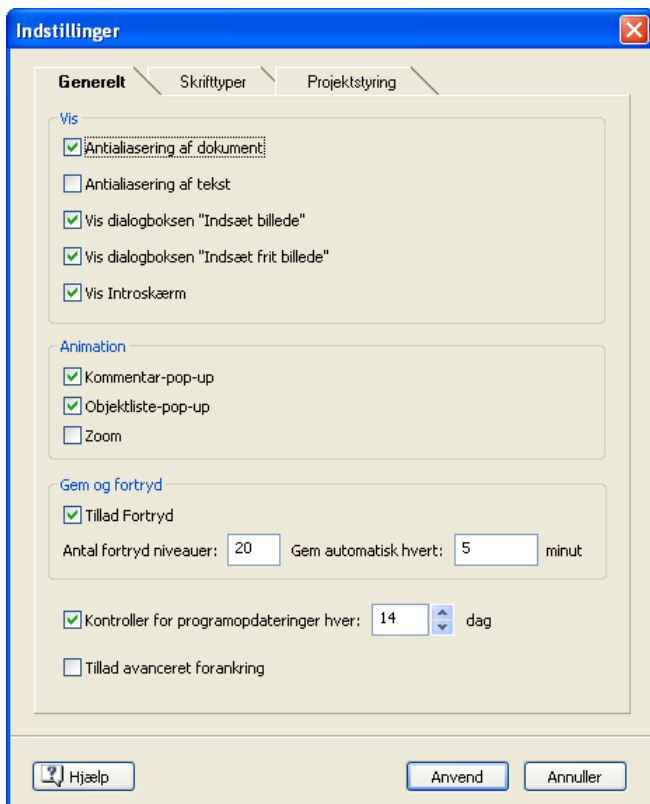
Indstillinger

Generelt | Skrifttyper | Projektstyring

Vis

Antialiasering af dokument

Antialiasering af tekst

Vis dialogboksen "Indsæt billede"

Vis dialogboksen "Indsæt frit billede"

Vis Introskærm

Animation

Kommentar-pop-up

Objektliste-pop-up

Zoom

Gem og fortryd

Tillad Fortryd

Antal fortryd niveauer: 20 Gem automatisk hvert: 5 minut

Kontroller for programopdateringer hver: 14 dag

Tillad avanceret forankring

Hjælp

Anvend

Annuller